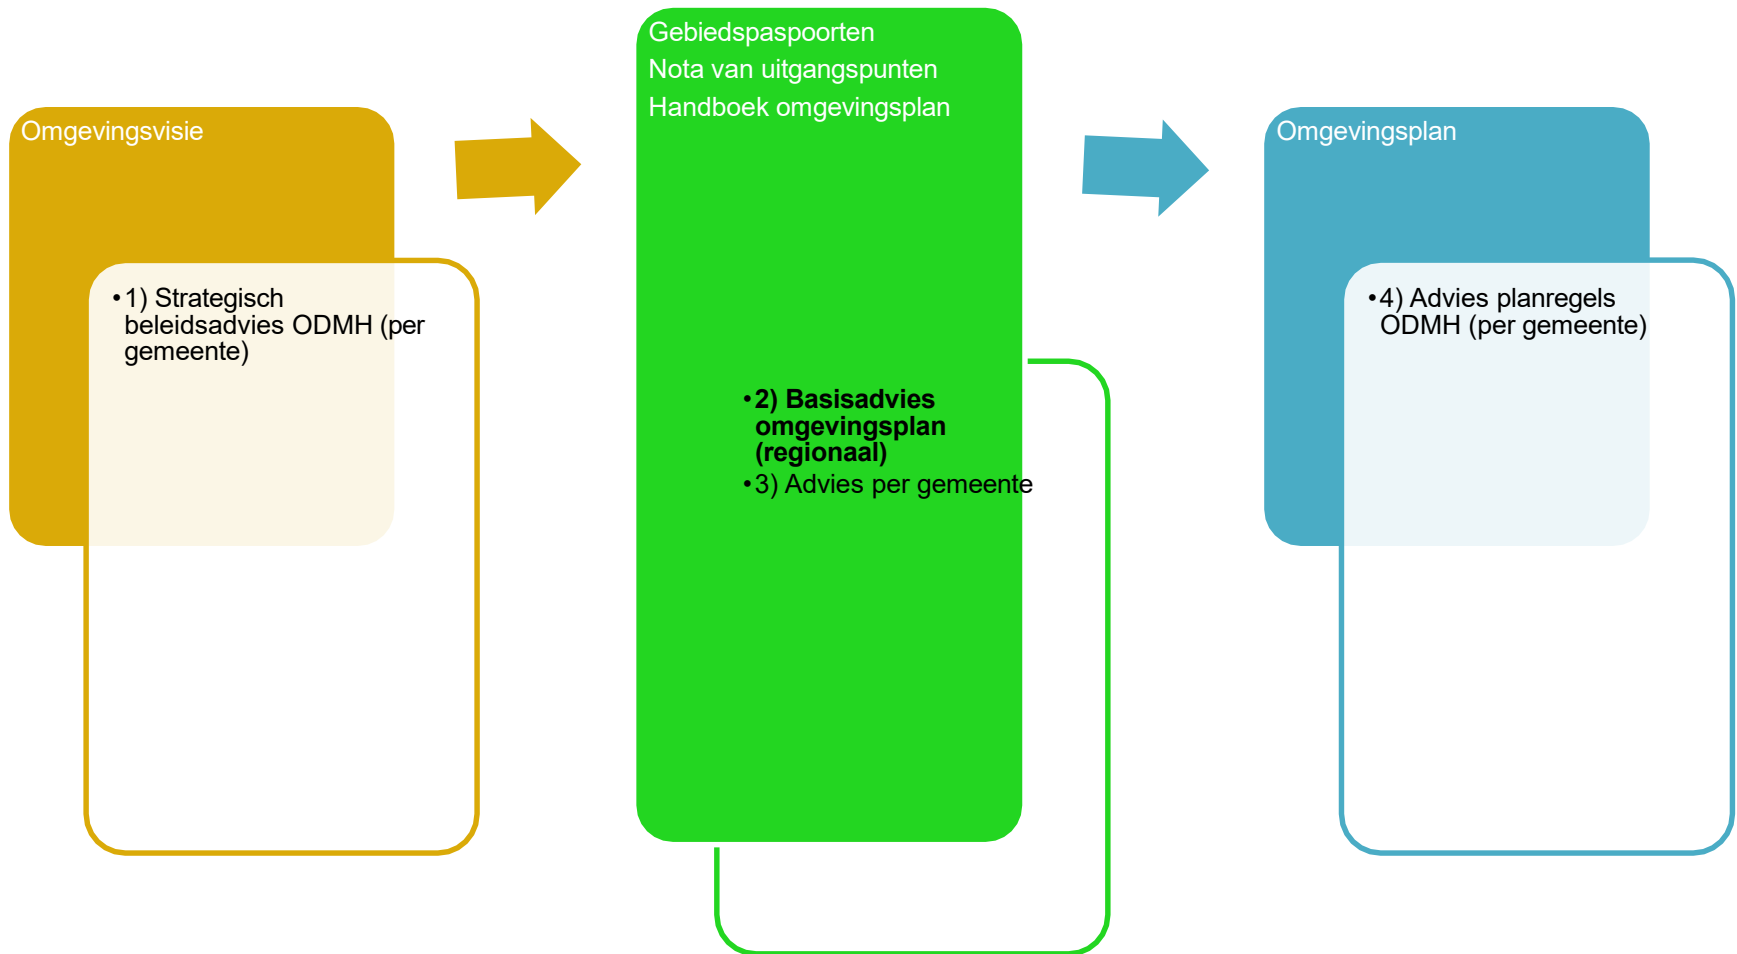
Omgevingsvisie

• 1) Strategisch beleidsadvies ODMH (per gemeente)

Gebiedspaspoorten
Nota van uitgangspunten
Handboek omgevingsplan

• **2) Basisadvies omgevingsplan (regionaal)**
• 3) Advies per gemeente

Omgevingsplan

• 4) Advies planregels ODMH (per gemeente)